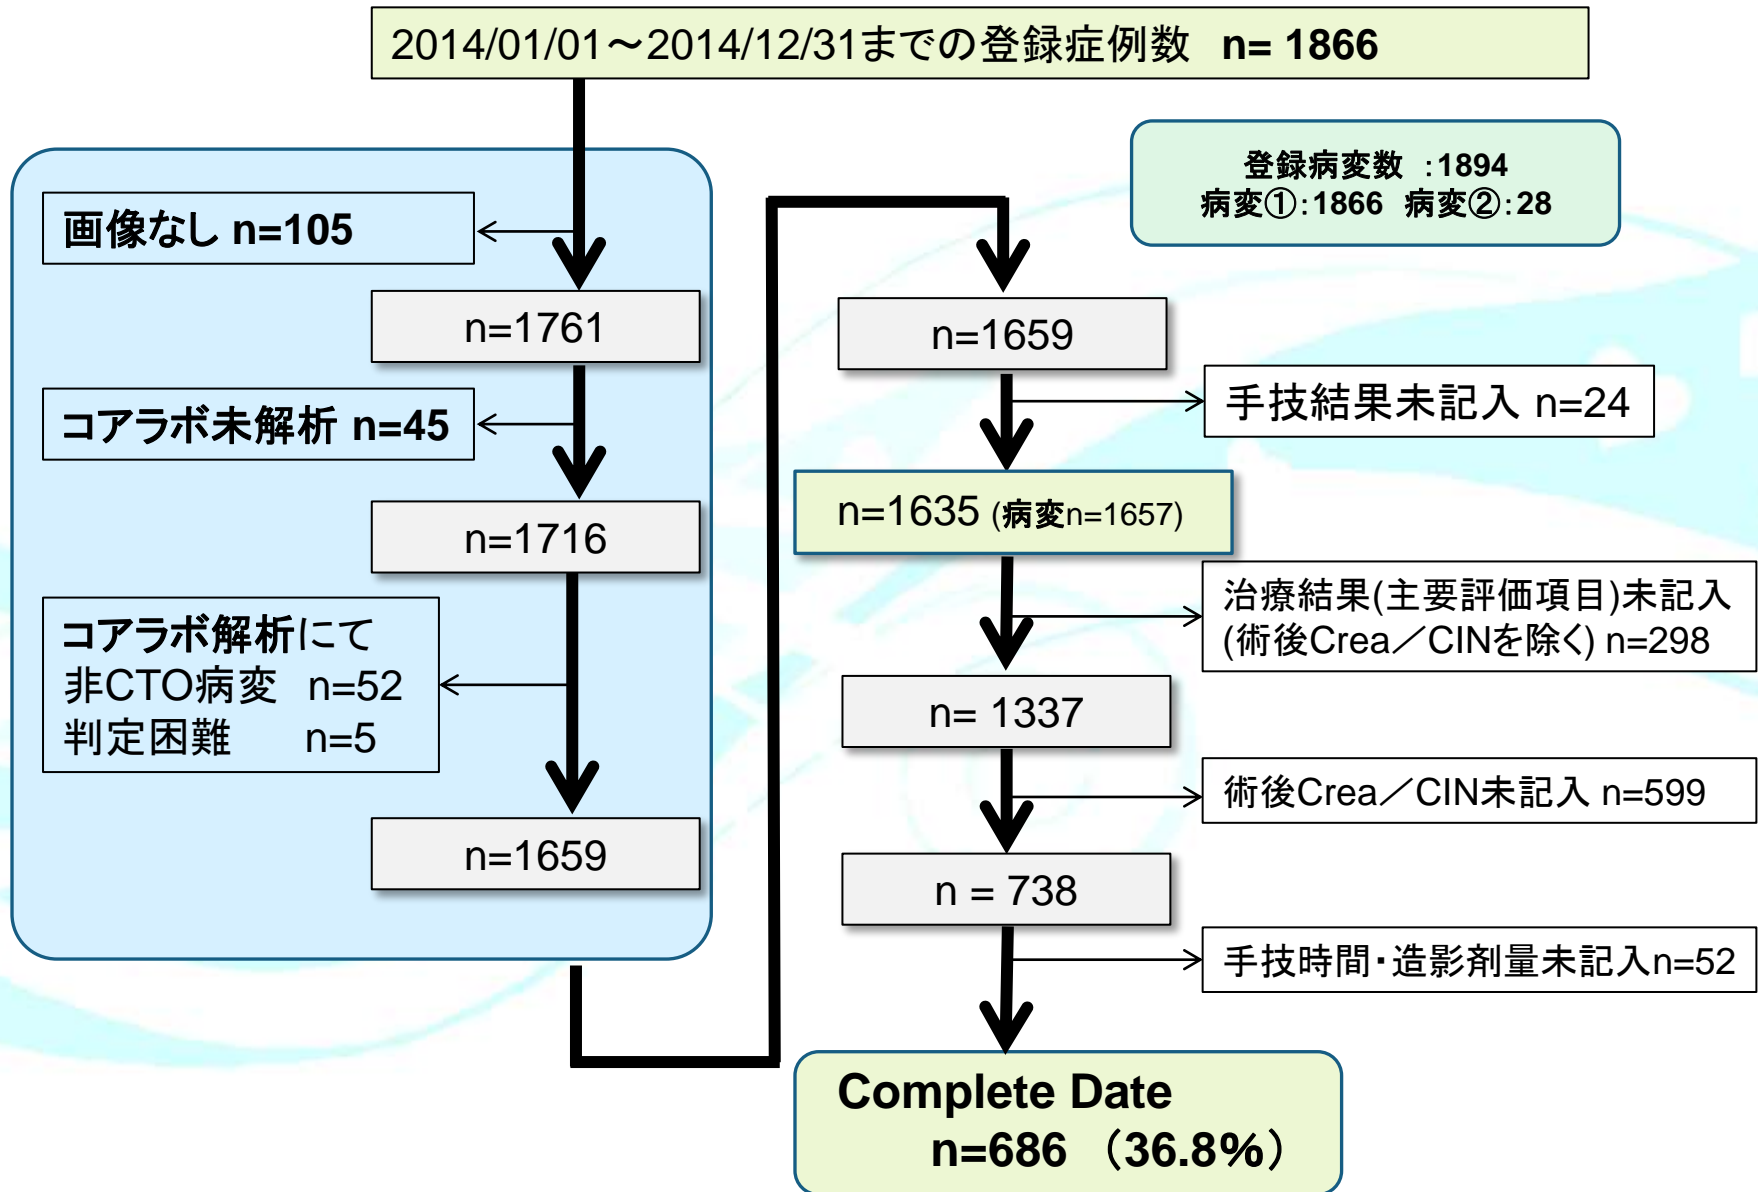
2014/01/01～2014/12/31までの登録症例数　n= 1866

画像なし n=105

n=1761

コアラボ未解析 n=45

n=1716

コアラボ解析にて
非CTO病変　n=52
判定困難　　n=5

n=1659

登録病変数　:1894
病変①:1866　病変②:28

n=1659

手技結果未記入 n=24

n=1635 (病変n=1657)

治療結果(主要評価項目)未記入
(術後Crea／CINを除く) n=298

n= 1337

術後Crea／CIN未記入 n=599

n = 738

手技時間・造影剤量未記入n=52

Complete Date
n=686 （36.8%）